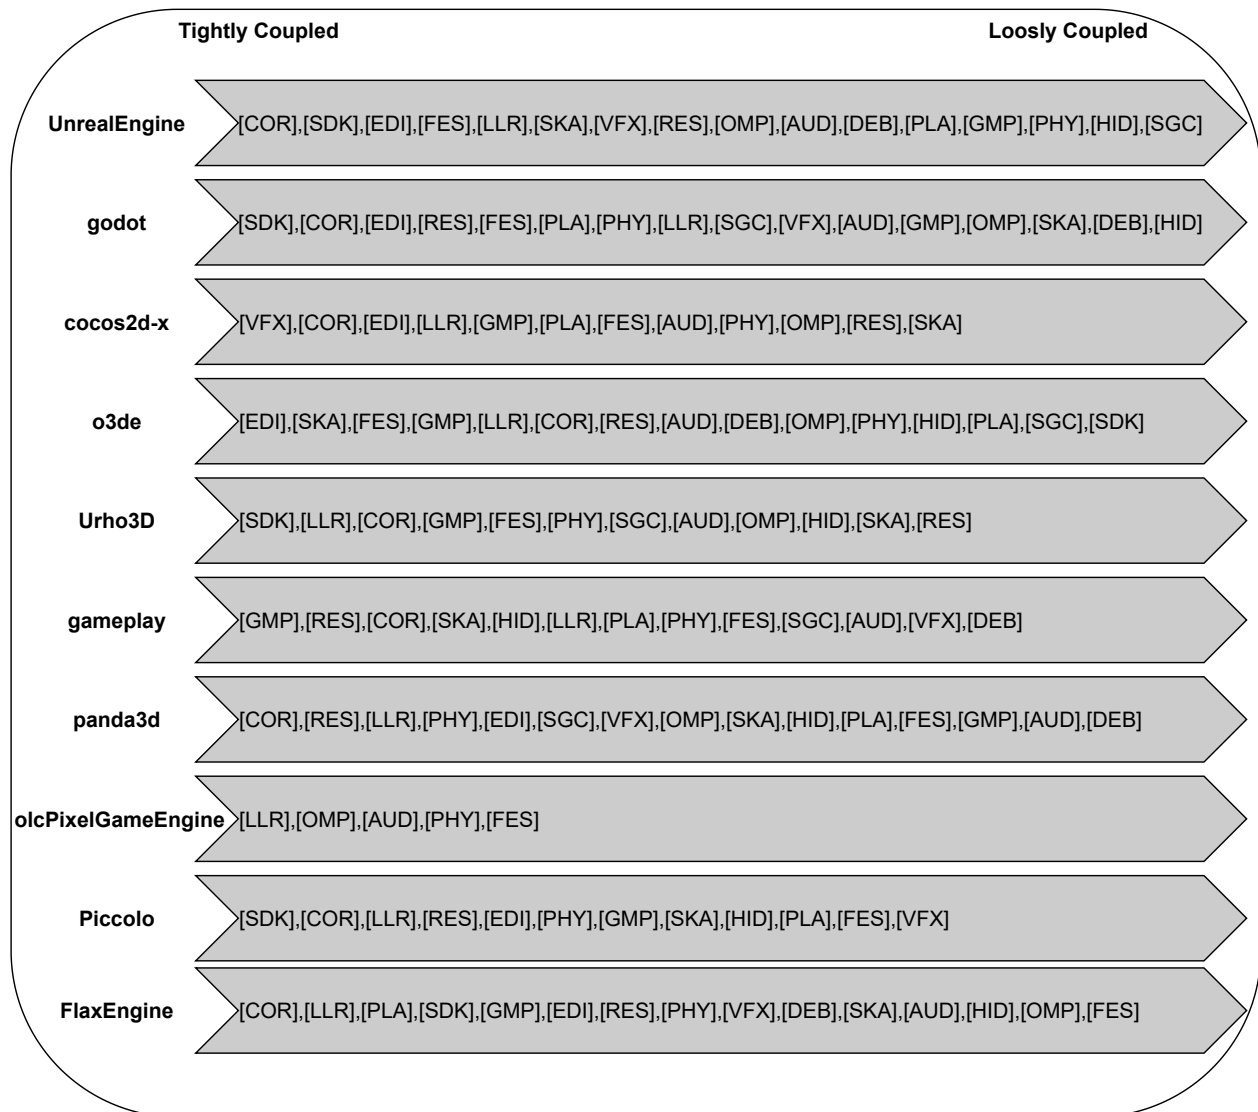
Tightly Coupled

Loosly Coupled

UnrealEngine [COR],[SDK],[EDI],[FES],[LLR],[SKA],[VFX],[RES],[OMP],[AUD],[DEB],[PLA],[GMP],[PHY],[HID],[SGC]

godot [SDK],[COR],[EDI],[RES],[FES],[PLA],[PHY],[LLR],[SGC],[VFX],[AUD],[GMP],[OMP],[SKA],[DEB],[HID]

cocos2d-x [VFX],[COR],[EDI],[LLR],[GMP],[PLA],[FES],[AUD],[PHY],[OMP],[RES],[SKA]

o3de [EDI],[SKA],[FES],[GMP],[LLR],[COR],[RES],[AUD],[DEB],[OMP],[PHY],[HID],[PLA],[SGC],[SDK]

Urho3D [SDK],[LLR],[COR],[GMP],[FES],[PHY],[SGC],[AUD],[OMP],[HID],[SKA],[RES]

gameplay [GMP],[RES],[COR],[SKA],[HID],[LLR],[PLA],[PHY],[FES],[SGC],[AUD],[VFX],[DEB]

panda3d [COR],[RES],[LLR],[PHY],[EDI],[SGC],[VFX],[OMP],[SKA],[HID],[PLA],[FES],[GMP],[AUD],[DEB]

olcPixelGameEngine [LLR],[OMP],[AUD],[PHY],[FES]

Piccolo [SDK],[COR],[LLR],[RES],[EDI],[PHY],[GMP],[SKA],[HID],[PLA],[FES],[VFX]

FlaxEngine [COR],[LLR],[PLA],[SDK],[GMP],[EDI],[RES],[PHY],[VFX],[DEB],[SKA],[AUD],[HID],[OMP],[FES]